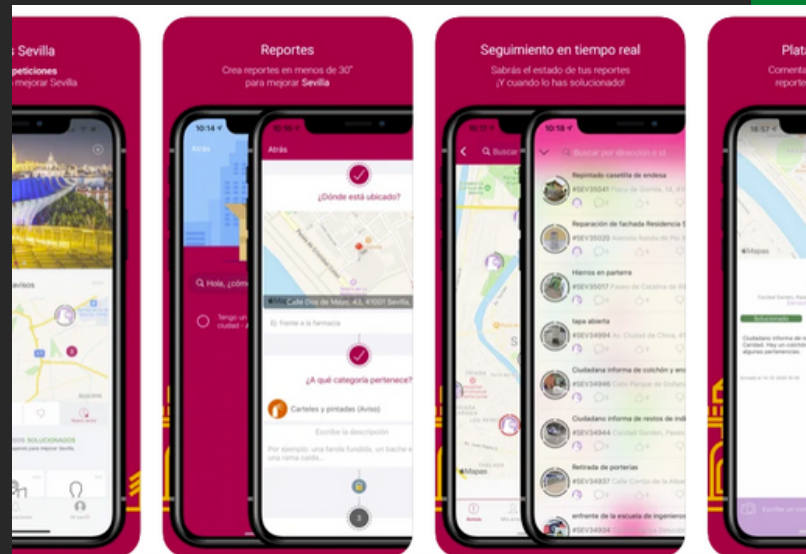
s Sevilla
peticiones
a mejorar Sevilla

Reportes
Crea reportes en menos de 30"
para mejorar Sevilla

10:14
Atrás
Hola, ¿cóm
Tengo un
ciudad - A

10:10
Atrás
¿Dónde está ubicado?
Calle Dos de Mayo, 42, 41001 Sevilla
Enfrente a la farmacia
¿A qué categoría pertenece?
Carteles y pintadas (Aviso)
Escribe la descripción
Por ejemplo: una farola fundida, un bache en una rama caída...
3

Seguimiento en tiempo real
Sabrás el estado de tus reportes
¡Y cuando lo has solucionado!

Buscar
10:18
Buscar por dirección o id
Repintado casetilla de endesa
#SEV35041 Plaza de Gavidia, 14
Reparación de fachada Residencia S
#SEV35020
Hierros en parterre
#SEV35017 Paseo de Catalina de Ri
tapa abierta
#SEV34994 Av. Ciudad de Chiva
Ciudadana informa de colchón y enc
#SEV34946 Calle Parque de Doñana
Ciudadana informa de restos de indi
#SEV34944 Cercanía Garden, Paseo
Retirada de porterías
#SEV34937 Calle Cortijo de la Alba
enfrente de la escuela de ingenieros
#SEV34934
Mapas

Plata
Comenta
10:57
Mapas
Solucionado
Ciudadano informa de m
Caridad. Hay un colchón
algunas pertenencias.